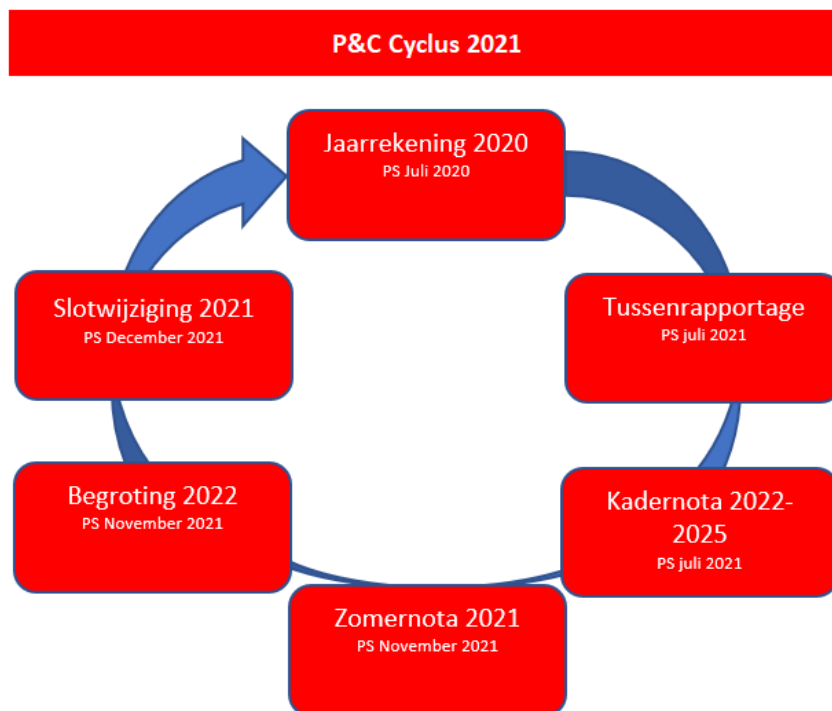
P&C Cyclus 2021

Jaarrekening 2020
PS Juli 2020

Tussenrapportage
PS juli 2021

Kadernota 2022-2025
PS juli 2021

Zomernota 2021
PS November 2021

Begroting 2022
PS November 2021

Slotwijziging 2021
PS December 2021